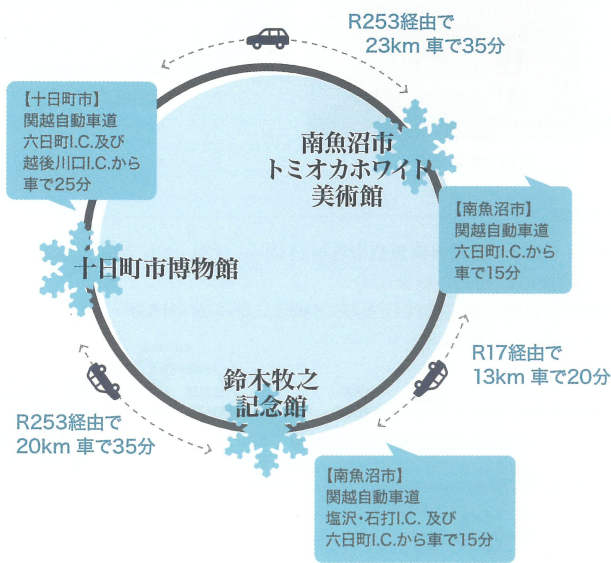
R253経由で
23km 車で35分

【十日町市】
関越自動車道
六日町I.C.及び
越後川口I.C.から
車で25分

南魚沼市
トミオカホワイト
美術館

【南魚沼市】
関越自動車道
六日町I.C.から
車で15分

十日町市博物館

R17経由で
13km 車で20分

鈴木牧之
記念館

R253経由で
20km 車で35分

【南魚沼市】
関越自動車道
塩沢・石打I.C. 及び
六日町I.C.から車で15分